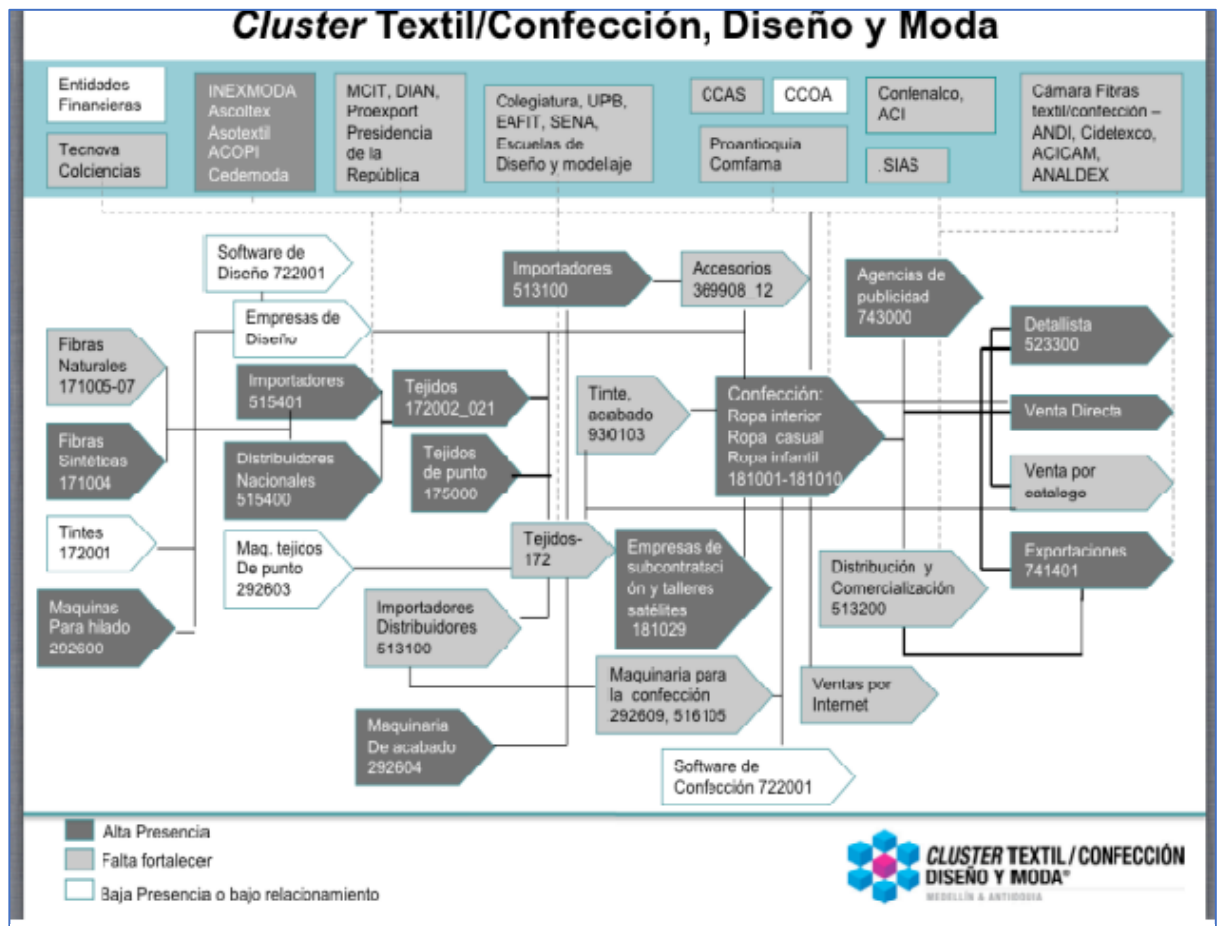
*Cluster* Textil/Confección, Diseño y Moda

Entidades Financieras

Tecnova Colciencias

INEXMODA Ascoltex Asotextil ACOPI Cedemoda

MCIT, DIAN, Proexport Presidencia de la República

Colegiatura, UPB, EAFIT, SENA, Escuelas de Diseño y modelaje

CCAS

CCOA

Proantioquia Comfama

Confenalco, ACI

SIAS

Cámara Fibras textil/confección – ANDI, Cidetexco, ACICAM, ANALDEX

Software de Diseño 722001

Empresas de Diseño

Importadores 513100

Accesorios 369908_12

Agencias de publicidad 743000

Fibras Naturales 171005-07

Importadores 515401

Tejidos 172002_021

Tinte. acabado 930103

Confección: Ropa interior Ropa casual Ropa infantil 181001-181010

Detallista 523300

Venta Directa

Fibras Sintéticas 171004

Distribuidores Nacionales 515400

Tejidos de punto 175000

Venta por catalogo

Tintes 172001

Maq. tejicos De punto 292603

Tejidos-172

Empresas de subcontratación y talleres satélites 181029

Distribución y Comercialización 513200

Exportaciones 741401

Maquinas Para hilado 292600

Importadores Distribuidores 513100

Maquinaria para la confección 292609, 516105

Ventas por Internet

Maquinaria De acabado 292604

Software de Confección 722001

Alta Presencia

Falta fortalecer

Baja Presencia o bajo relacionamiento

CLUSTER TEXTIL / CONFECCIÓN DISEÑO Y MODA®
MEDELLÍN & ANTIOQUIA